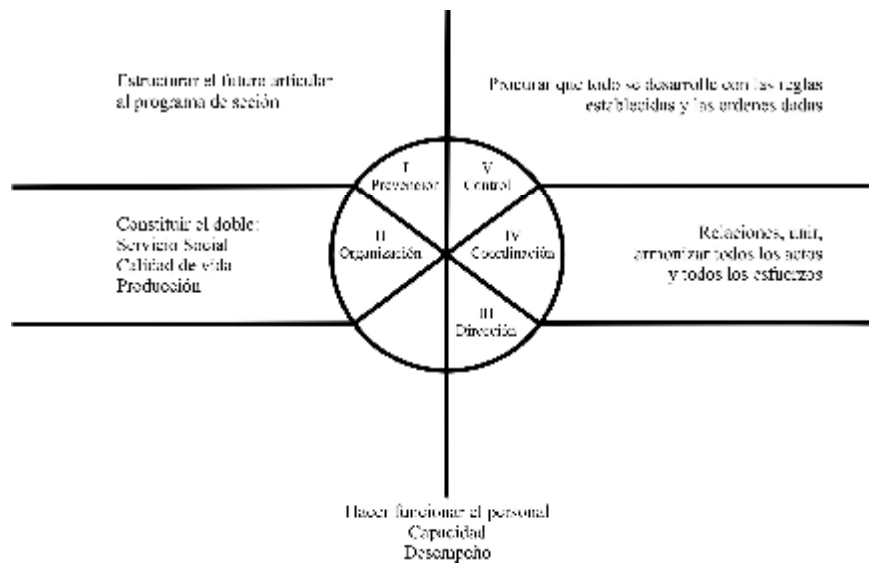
Estructurar el futuro articular al programa de acción

Procurar que todo se desarrolle con las reglas establecidas y las ordenes dadas

I
Prevención

V
Control

II
Organización

IV
Coordinación

III
Dirección

Constituir el doble:
Servicio Social
Calidad de vida
Producción

Relaciones, unir, armonizar todos los actos y todos los esfuerzos

Hacer funcionar el personal
Capacidad
Desempeño